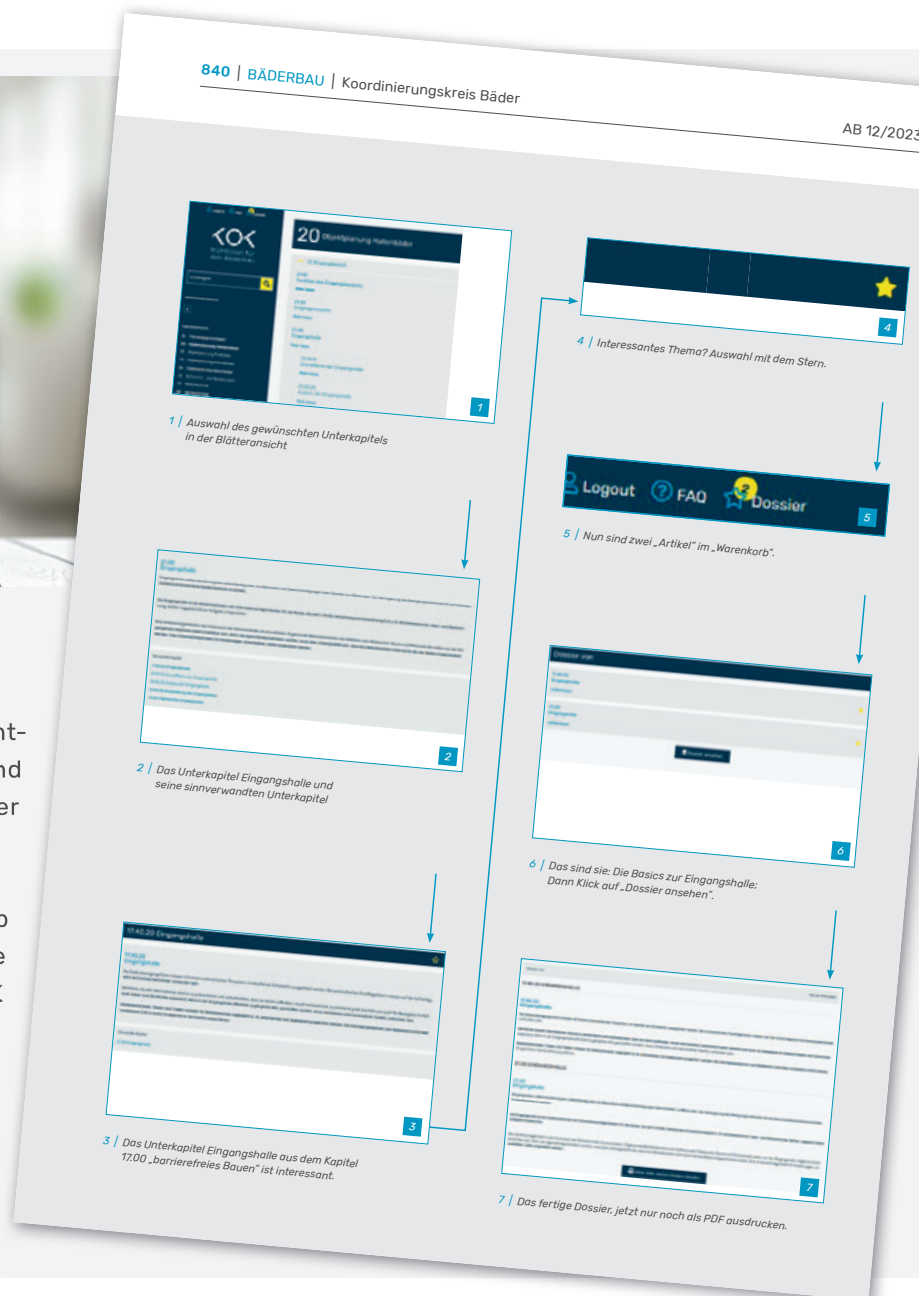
840 | BÄDERBAU | Koordinierungskreis Bäder

AB 12/2023

KOK

20 Obunktplanung Hallenbäder

1

1 | Auswahl des gewünschten Unterkapitels in der Blätteransicht

2

2 | Das Unterkapitel Eingangshalle und seine sinnverwandten Unterkapitel

11.40.20 Eingangshalle

3

3 | Das Unterkapitel Eingangshalle aus dem Kapitel 17.00 „barrierefreies Bauen" ist interessant.

4

4 | Interessantes Thema? Auswahl mit dem Stern.

Logout FAQ 2 Dossier

5

5 | Nun sind zwei „Artikel" im „Warenkorb".

Dossier von

6

6 | Das sind sie: Die Basics zur Eingangshalle; Dann Klick auf „Dossier ansehen".

7

7 | Das fertige Dossier, jetzt nur noch als PDF ausdrucken.

nt-
nd
er

b
e
k